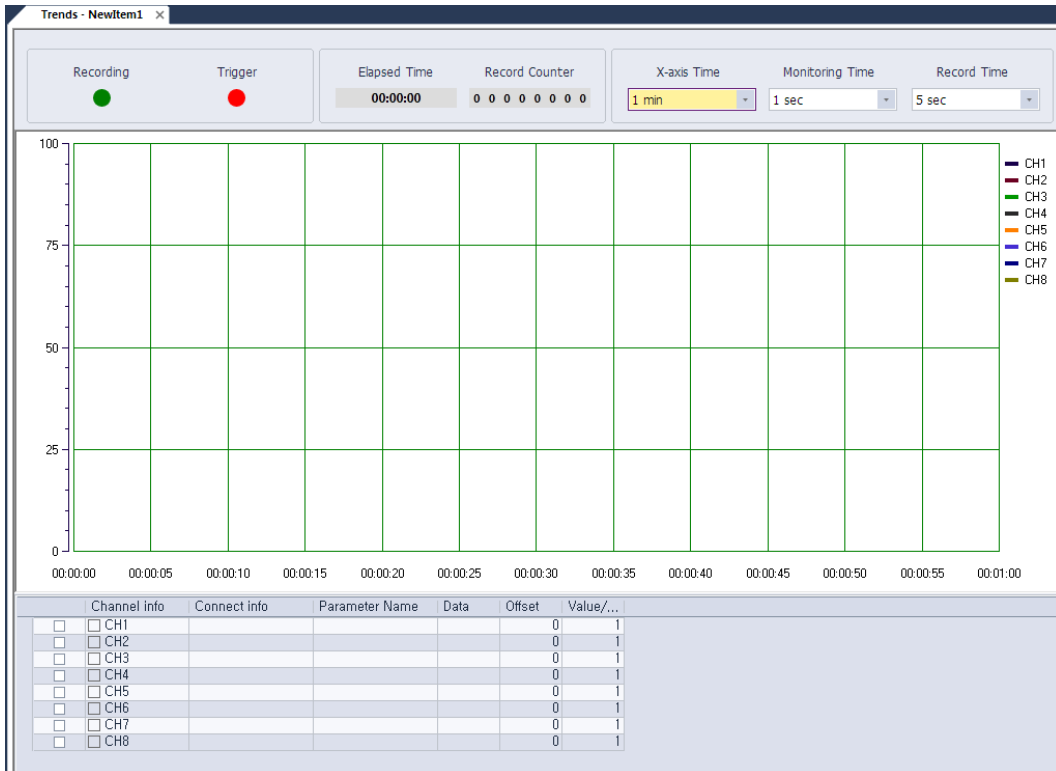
Trends - NewItem1 ×

Recording

Trigger

Elapsed Time
00:00:00

Record Counter
0 0 0 0 0 0 0 0

X-axis Time
1 min

Monitoring Time
1 sec

Record Time
5 sec

100
75
50
25
0

00:00:00 00:00:05 00:00:10 00:00:15 00:00:20 00:00:25 00:00:30 00:00:35 00:00:40 00:00:45 00:00:50 00:00:55 00:01:00

CH1
CH2
CH3
CH4
CH5
CH6
CH7
CH8

| | Channel info | Connect info | Parameter Name | Data | Offset | Value/... |
|---|---|---|---|---|---|---|
| ☐ | ☐ CH1 | | | | 0 | 1 |
| ☐ | ☐ CH2 | | | | 0 | 1 |
| ☐ | ☐ CH3 | | | | 0 | 1 |
| ☐ | ☐ CH4 | | | | 0 | 1 |
| ☐ | ☐ CH5 | | | | 0 | 1 |
| ☐ | ☐ CH6 | | | | 0 | 1 |
| ☐ | ☐ CH7 | | | | 0 | 1 |
| ☐ | ☐ CH8 | | | | 0 | 1 |